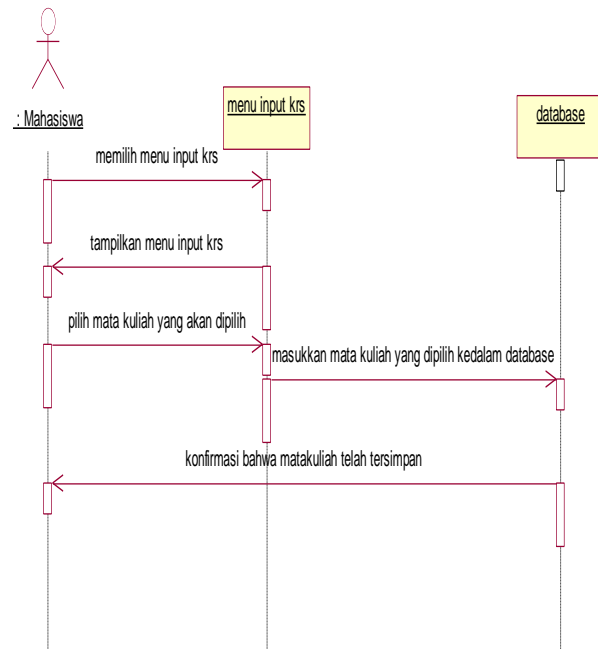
: Mahasiswa

menu input krs

database

memilih menu input krs

tampilkan menu input krs

pilih mata kuliah yang akan dipilih

masukkan mata kuliah yang dipilih kedalam database

konfirmasi bahwa matakuliah telah tersimpan